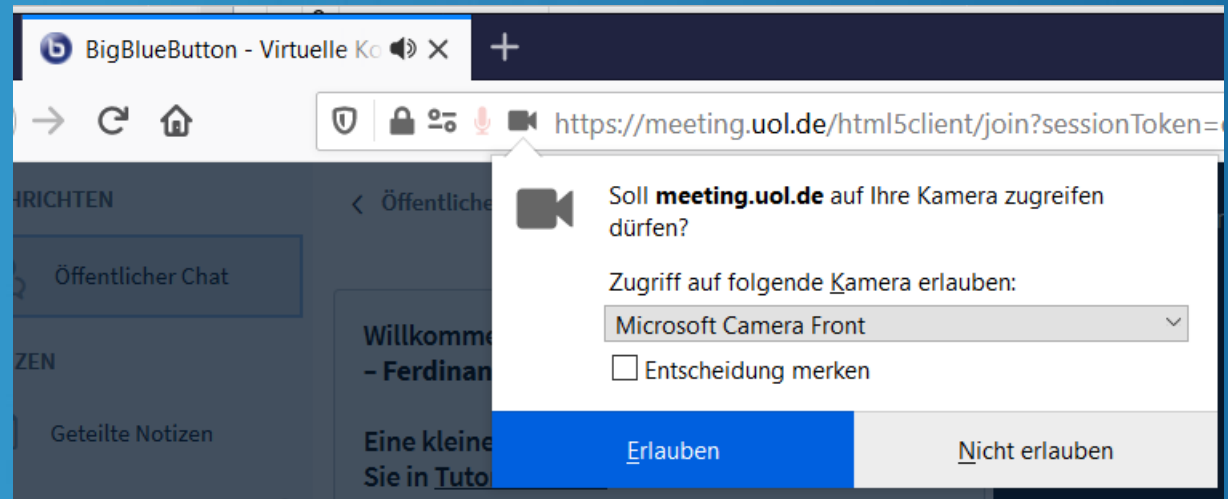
BigBlueButton - Virtuelle Ko

https://meeting.uol.de/html5client/join?sessionToken=

HRICHTEN

Öffentlicher Chat

IZEN

Geteilte Notizen

Öffentliche

Willkomme
– Ferdinan

Eine kleine
Sie in Tuto

Soll **meeting.uol.de** auf Ihre Kamera zugreifen dürfen?

Zugriff auf folgende Kamera erlauben:

Microsoft Camera Front

Entscheidung merken

Erlauben

Nicht erlauben